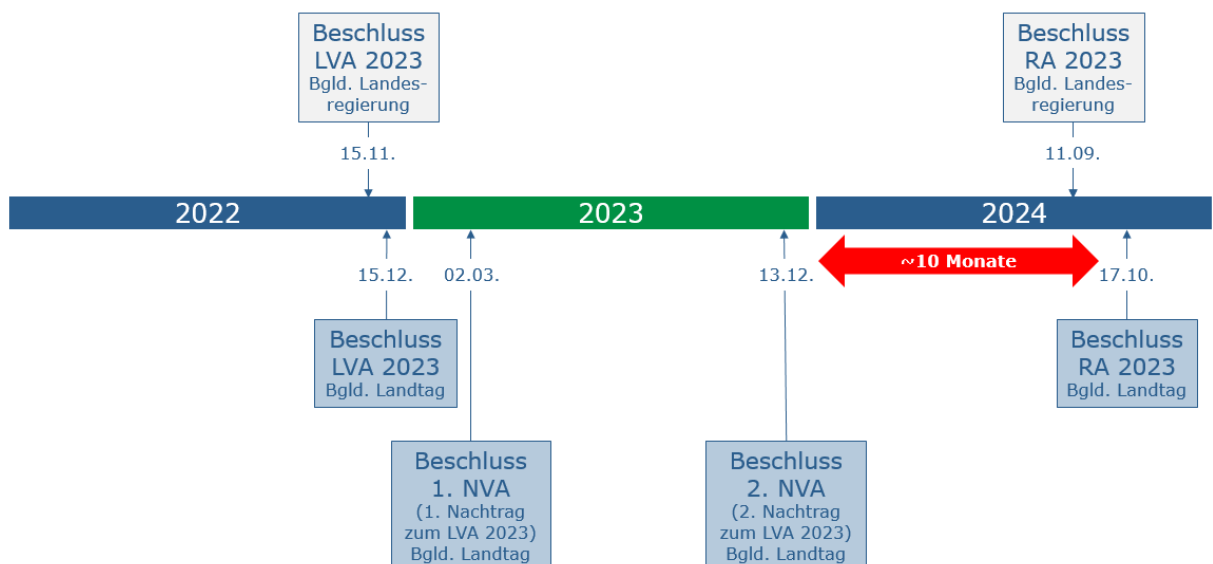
Beschluss LVA 2023 Bgld. Landesregierung

15.11.

Beschluss RA 2023 Bgld. Landesregierung

11.09.

2022

2023

2024

15.12.

02.03.

13.12.

~10 Monate

17.10.

Beschluss LVA 2023 Bgld. Landtag

Beschluss RA 2023 Bgld. Landtag

Beschluss 1. NVA (1. Nachtrag zum LVA 2023) Bgld. Landtag

Beschluss 2. NVA (2. Nachtrag zum LVA 2023) Bgld. Landtag